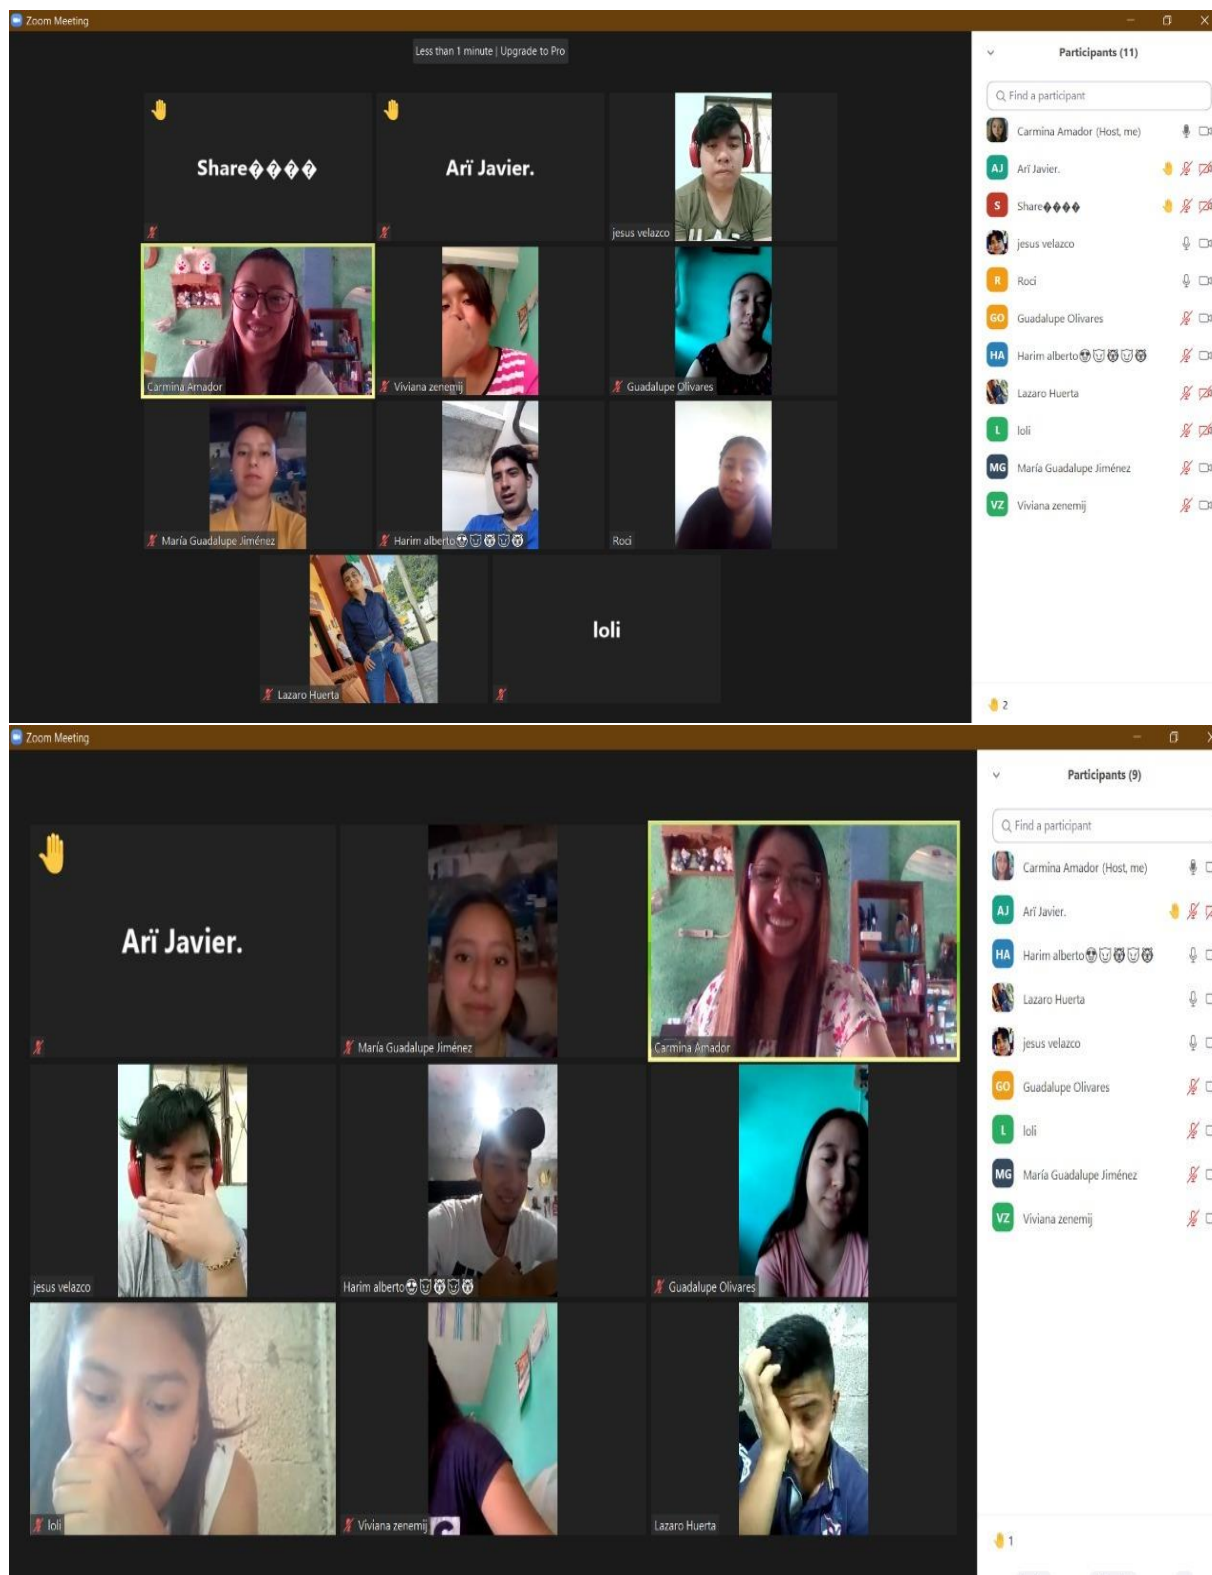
Zoom Meeting

Less than 1 minute | Upgrade to Pro

Share����

Arï Javier.

jesus velazco

Carmina Amador

Viviana zenemij

Guadalupe Olivares

María Guadalupe Jiménez

Harim alberto😍😈😈😈😈

Roci

Lazaro Huerta

loli

Participants (11)

Find a participant

Carmina Amador (Host, me)
AJ Arï Javier.
S Share����
jesus velazco
R Roci
GO Guadalupe Olivares
HA Harim alberto😍😈😈😈😈
Lazaro Huerta
L loli
MG María Guadalupe Jiménez
VZ Viviana zenemij

2

Zoom Meeting

Arï Javier.

María Guadalupe Jiménez

Carmina Amador

jesus velazco

Harim alberto😍😈😈😈😈

Guadalupe Olivares

loli

Viviana zenemij

Lazaro Huerta

Participants (9)

Find a participant

Carmina Amador (Host, me)
AJ Arï Javier.
HA Harim alberto😍😈😈😈😈
Lazaro Huerta
jesus velazco
GO Guadalupe Olivares
L loli
MG María Guadalupe Jiménez
VZ Viviana zenemij

1